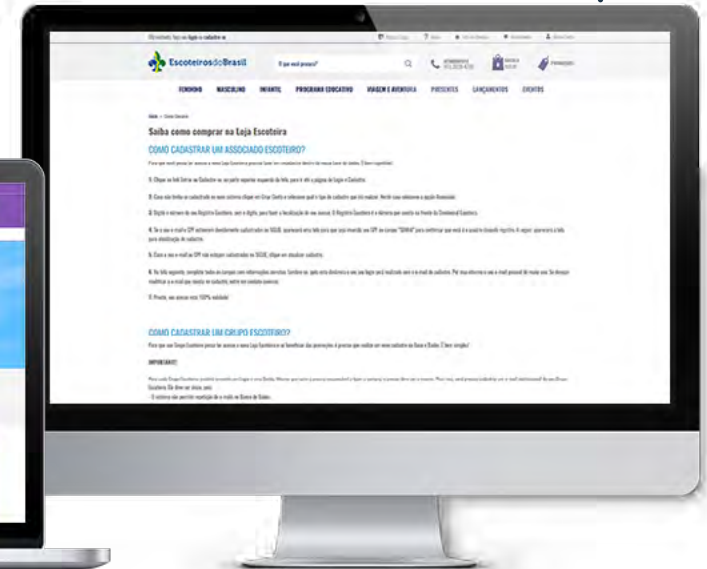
EscoteirosdoBrasil

O que você procura?

FEMININO MASCULINO INFANTIL PROGRAMA EDUCATIVO VIAGEM E AVENTURA PRESENTES LANÇAMENTOS EVENTOS

Saiba como comprar na Loja Escoteira

COMO CADASTRAR UM ASSOCIADO ESCOTEIRO?

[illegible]

COMO CADASTRAR UM GRUPO ESCOTEIRO?

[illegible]

IMPORTANTE!

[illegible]